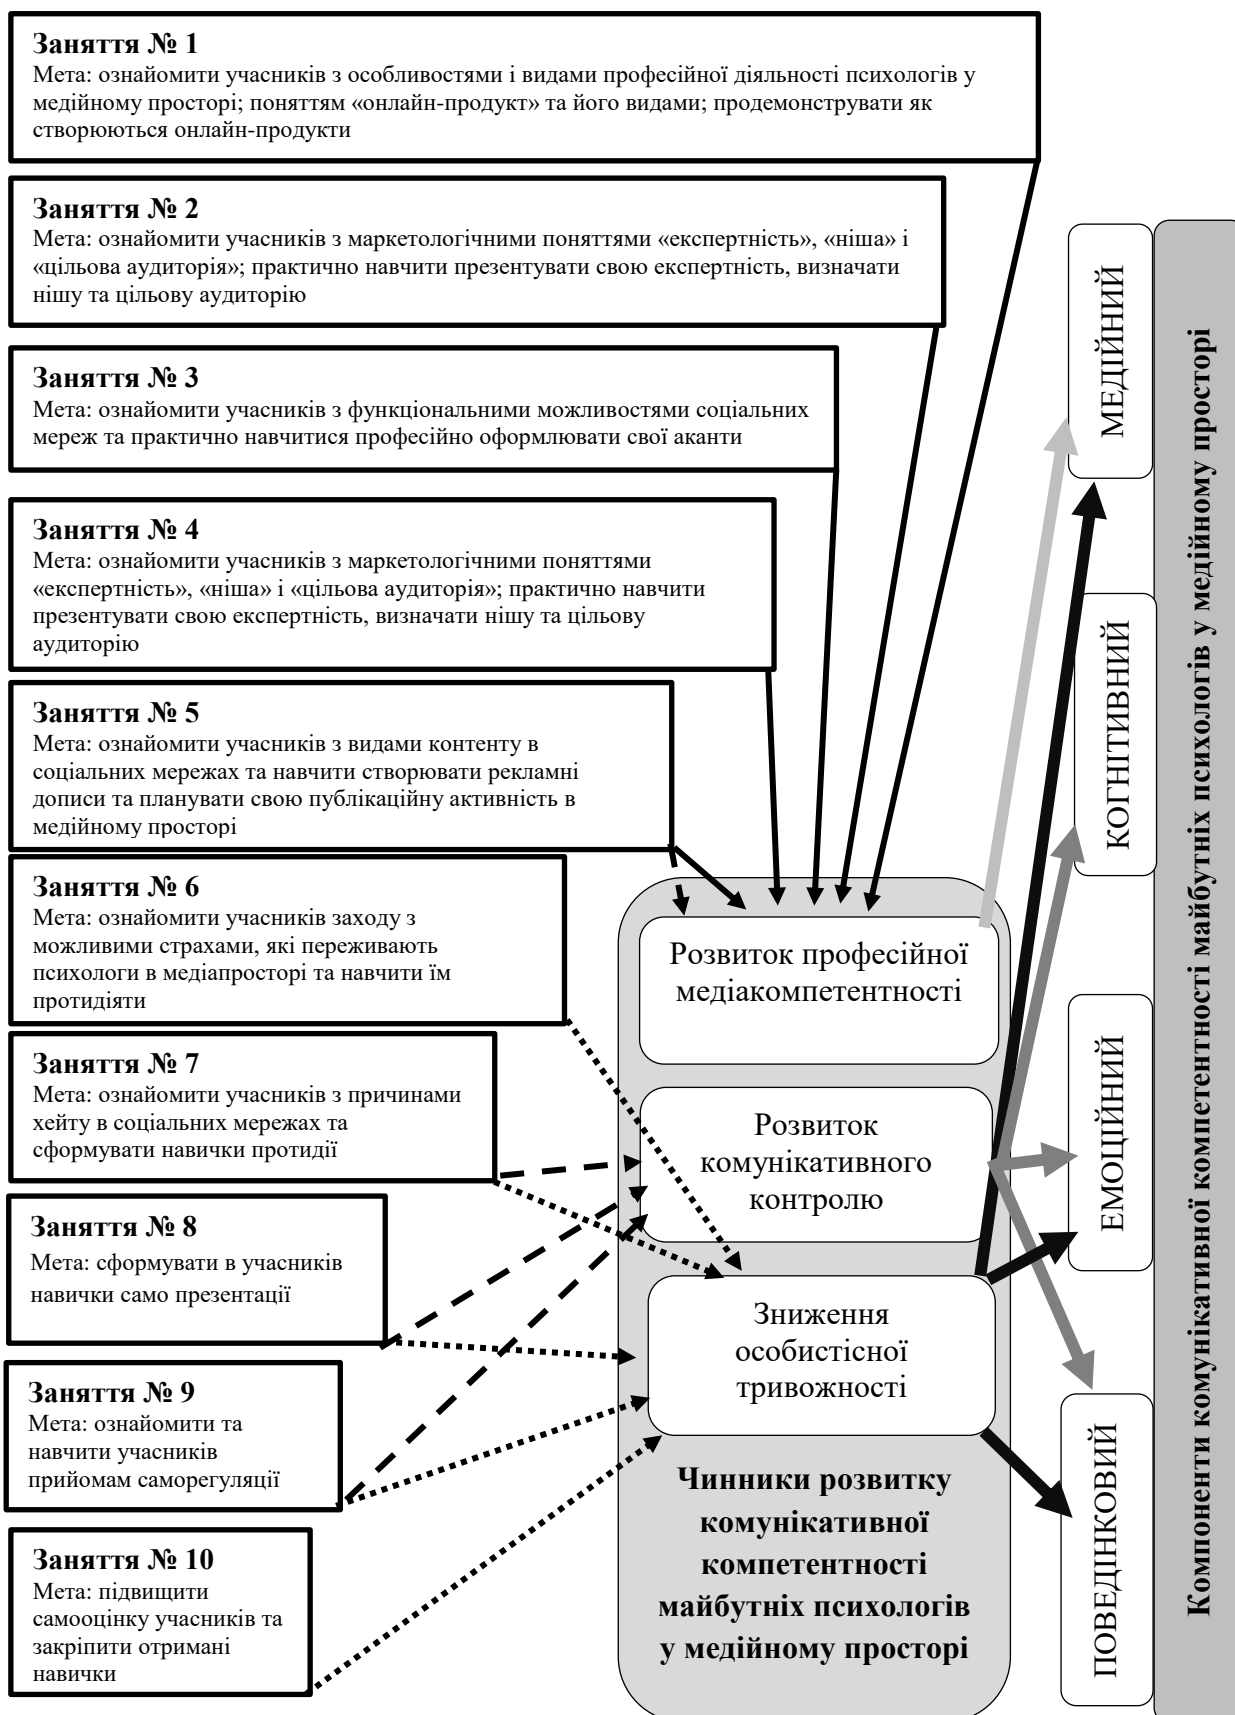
**Заняття № 1**
Мета: ознайомити учасників з особливостями і видами професійної діяльності психологів у медійному просторі; поняттям «онлайн-продукт» та його видами; продемонструвати як створюються онлайн-продукти

**Заняття № 2**
Мета: ознайомити учасників з маркетологічними поняттями «експертність», «ніша» і «цільова аудиторія»; практично навчити презентувати свою експертність, визначати нішу та цільову аудиторію

**Заняття № 3**
Мета: ознайомити учасників з функціональними можливостями соціальних мереж та практично навчитися професійно оформлювати свої аканти

**Заняття № 4**
Мета: ознайомити учасників з маркетологічними поняттями «експертність», «ніша» і «цільова аудиторія»; практично навчити презентувати свою експертність, визначати нішу та цільову аудиторію

**Заняття № 5**
Мета: ознайомити учасників з видами контенту в соціальних мережах та навчити створювати рекламні дописи та планувати свою публікаційну активність в медійному просторі

**Заняття № 6**
Мета: ознайомити учасників заходу з можливими страхами, які переживають психологи в медіапросторі та навчити їм протидіяти

**Заняття № 7**
Мета: ознайомити учасників з причинами хейту в соціальних мережах та сформувати навички протидії

**Заняття № 8**
Мета: сформувати в учасників навички само презентації

**Заняття № 9**
Мета: ознайомити та навчити учасників прийомам саморегуляції

**Заняття № 10**
Мета: підвищити самооцінку учасників та закріпити отримані навички

Розвиток професійної медіакомпетентності

Розвиток комунікативного контролю

Зниження особистісної тривожності

**Чинники розвитку комунікативної компетентності майбутніх психологів у медійному просторі**

МЕДІЙНИЙ

КОГНІТИВНИЙ

ЕМОЦІЙНИЙ

ПОВЕДІНКОВИЙ

**Компоненти комунікативної компетентності майбутніх психологів у медійному просторі**